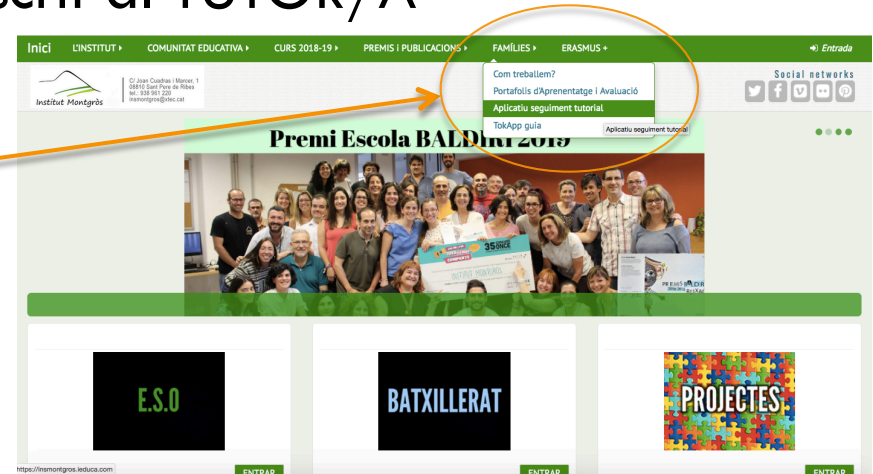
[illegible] al TUTOR/A

Inici L'INSTITUT ▸ COMUNITAT EDUCATIVA ▸ CURS 2018-19 ▸ PREMIS i PUBLICACIONS ▸ FAMÍLIES ▸ ERASMUS + Entrada

Institut Montgròs
C/ Joan Cuadras i Mancer, 1
08810 Sant Pere de Ribes
tel.: 938 901 220
insmontgros@xtec.cat

Com treballem?
Portafolis d'Aprenentatge i Avaluació
Aplicatiu seguiment tutorial
TokApp guia
Aplicatiu seguiment tutorial

Social networks

Premi Escola BALDIRI 2019

E.S.O
BATXILLERAT
PROJECTES

https://insmontgros.ieduca.com
ENTRAR
ENTRAR
ENTRAR